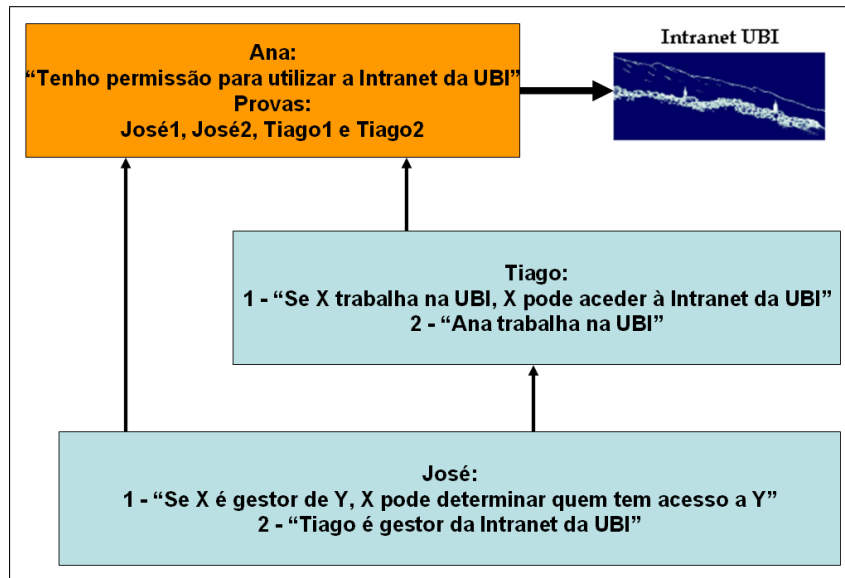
Ana:
“Tenho permissão para utilizar a Intranet da UBI”
Provas:
José1, José2, Tiago1 e Tiago2

Intranet UBI

Tiago:
1 - “Se X trabalha na UBI, X pode aceder à Intranet da UBI”
2 - “Ana trabalha na UBI”

José:
1 - “Se X é gestor de Y, X pode determinar quem tem acesso a Y”
2 - “Tiago é gestor da Intranet da UBI”